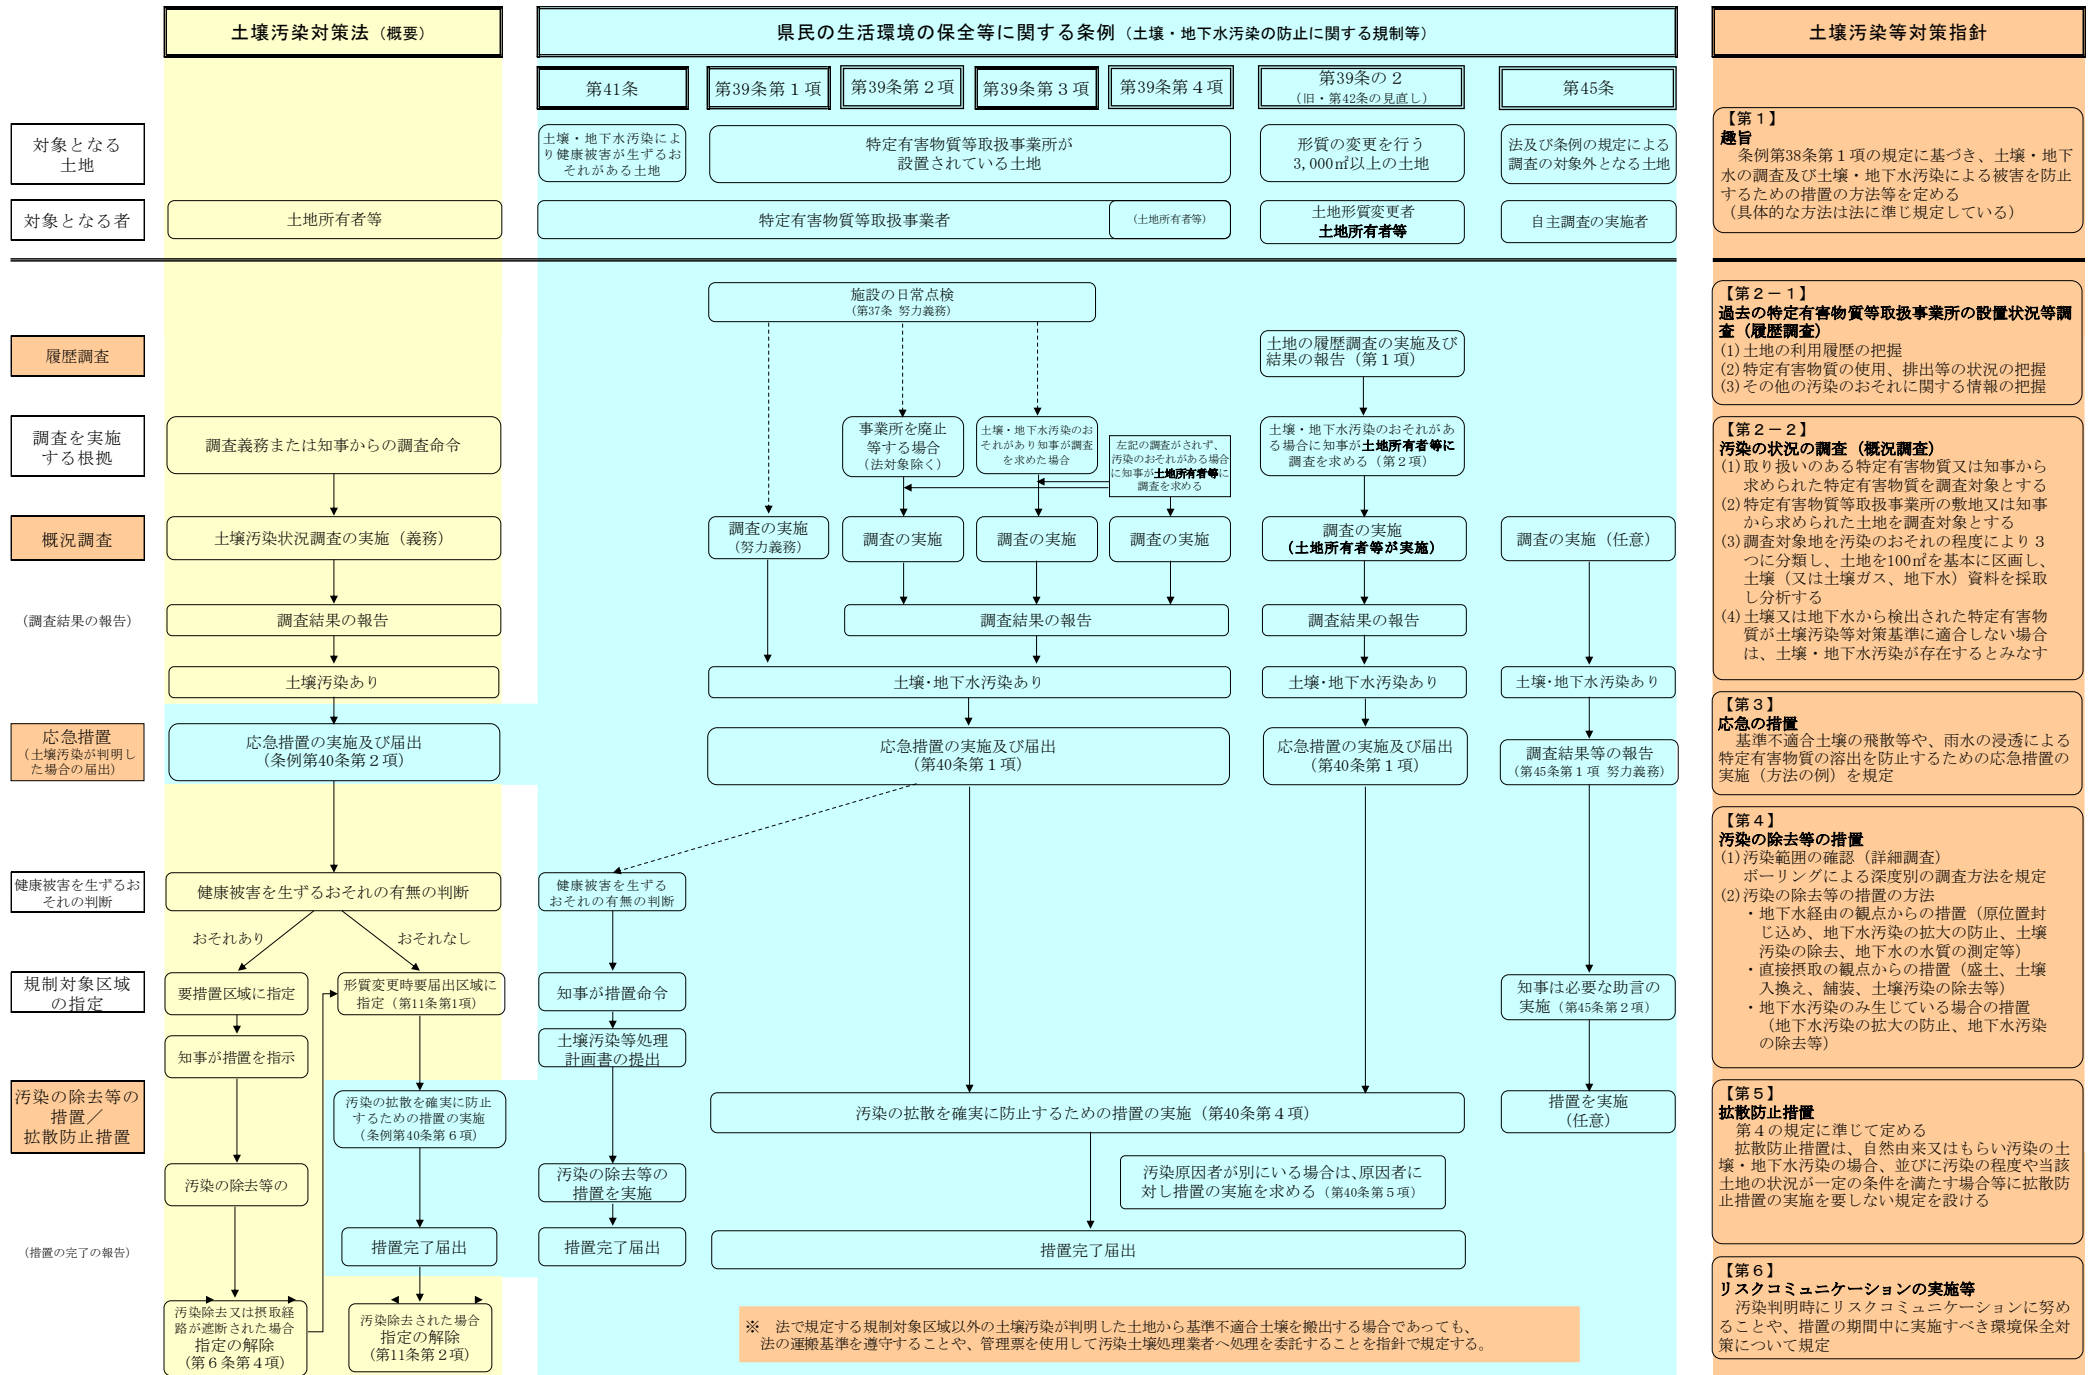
土壌汚染対策法（概要）

県民の生活環境の保全等に関する条例（土壌・地下水汚染の防止に関する規制等）

土壌汚染等対策指針

第41条
第39条第１項
第39条第２項
第39条第３項
第39条第４項
第39条の２（旧・第42条の見直し）
第45条

対象となる土地
土壌・地下水汚染により健康被害が生ずるおそれがある土地
特定有害物質等取扱事業所が設置されている土地
形質の変更を行う3,000㎡以上の土地
法及び条例の規定による調査の対象外となる土地

対象となる者
土地所有者等
特定有害物質等取扱事業者
（土地所有者等）
土地形質変更者
土地所有者等
自主調査の実施者

【第１】
趣旨
条例第38条第１項の規定に基づき、土壌・地下水の調査及び土壌・地下水汚染による被害を防止するための措置の方法等を定める
（具体的な方法は法に準じ規定している）

施設の日常点検（第37条 努力義務）

履歴調査
土地の履歴調査の実施及び結果の報告（第１項）

【第２－１】
過去の特定有害物質等取扱事業所の設置状況等調査（履歴調査）
(1)土地の利用履歴の把握
(2)特定有害物質の使用、排出等の状況の把握
(3)その他の汚染のおそれに関する情報の把握

調査を実施する根拠
調査義務または知事からの調査命令
事業所を廃止等する場合（法対象除く）
土壌・地下水汚染のおそれがあり知事が調査を求めた場合
左記の調査がされず、汚染のおそれがある場合に知事が土地所有者等に調査を求める
土壌・地下水汚染のおそれがある場合に知事が土地所有者等に調査を求める（第２項）

【第２－２】
汚染の状況の調査（概況調査）
(1)取り扱いのある特定有害物質又は知事から求められた特定有害物質を調査対象とする
(2)特定有害物質等取扱事業所の敷地又は知事から求められた土地を調査対象とする
(3)調査対象地を汚染のおそれの程度により３つに分類し、土地を100㎡を基本に区画し、土壌（又は土壌ガス、地下水）資料を採取し分析する
(4)土壌又は地下水から検出された特定有害物質が土壌汚染等対策基準に適合しない場合は、土壌・地下水汚染が存在するとみなす

概況調査
土壌汚染状況調査の実施（義務）
調査の実施（努力義務）
調査の実施
調査の実施
調査の実施
調査の実施（土地所有者等が実施）
調査の実施（任意）

（調査結果の報告）
調査結果の報告
調査結果の報告
調査結果の報告

土壌汚染あり
土壌･地下水汚染あり
土壌･地下水汚染あり
土壌･地下水汚染あり

応急措置（土壌汚染が判明した場合の届出）
応急措置の実施及び届出（条例第40条第２項）
応急措置の実施及び届出（第40条第１項）
応急措置の実施及び届出（第40条第１項）
調査結果等の報告（第45条第１項 努力義務）

【第３】
応急の措置
基準不適合土壌の飛散等や、雨水の浸透による特定有害物質の溶出を防止するための応急措置の実施（方法の例）を規定

【第４】
汚染の除去等の措置
(1)汚染範囲の確認（詳細調査）
ボーリングによる深度別の調査方法を規定
(2)汚染の除去等の措置の方法
・地下水経由の観点からの措置（原位置封じ込め、地下水汚染の拡大の防止、土壌汚染の除去、地下水の水質の測定等）
・直接摂取の観点からの措置（盛土、土壌入換え、舗装、土壌汚染の除去等）
・地下水汚染のみ生じている場合の措置（地下水汚染の拡大の防止、地下水汚染の除去等）

健康被害を生ずるおそれの判断
健康被害を生ずるおそれの有無の判断
健康被害を生ずるおそれの有無の判断
おそれあり
おそれなし

規制対象区域の指定
要措置区域に指定
形質変更時要届出区域に指定（第11条第1項）
知事が措置命令
知事は必要な助言の実施（第45条第２項）

知事が措置を指示
土壌汚染等処理計画書の提出

汚染の除去等の措置／拡散防止措置
汚染の拡散を確実に防止するための措置の実施（条例第40条第６項）
汚染の拡散を確実に防止するための措置の実施（第40条第４項）
措置を実施（任意）

【第５】
拡散防止措置
第４の規定に準じて定める
拡散防止措置は、自然由来又はもらい汚染の土壌・地下水汚染の場合、並びに汚染の程度や当該土地の状況が一定の条件を満たす場合等に拡散防止措置の実施を要しない規定を設ける

汚染の除去等の
汚染の除去等の措置を実施
汚染原因者が別にいる場合は,原因者に対し措置の実施を求める（第40条第５項）

（措置の完了の報告）
措置完了届出
措置完了届出
措置完了届出

汚染除去又は摂取経路が遮断された場合 指定の解除（第６条第４項）
汚染除去された場合 指定の解除（第11条第２項）

※ 法で規定する規制対象区域以外の土壌汚染が判明した土地から基準不適合土壌を搬出する場合であっても、法の運搬基準を遵守することや、管理票を使用して汚染土壌処理業者へ処理を委託することを指針で規定する。

【第６】
リスクコミュニケーションの実施等
汚染判明時にリスクコミュニケーションに努めることや、措置の期間中に実施すべき環境保全対策について規定